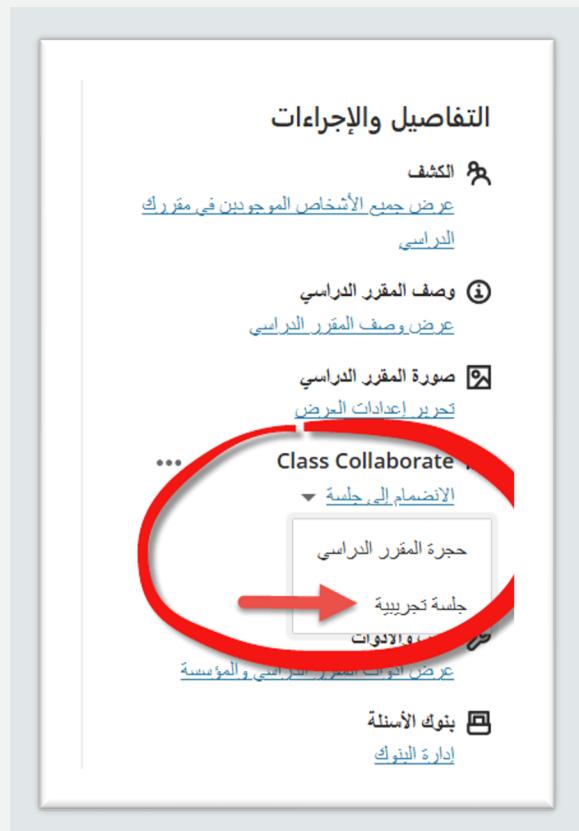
التفاصيل والإجراءات

الكشف
عرض جميع الأشخاص الموجودين في مقررك الدراسي

وصف المقرر الدراسي
عرض وصف المقرر الدراسي

صورة المقرر الدراسي
تحرير إعدادات العرض

Class Collaborate
الانضمام إلى جلسة

حجرة المقرر الدراسي
جلسة تجريبية

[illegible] الأدوات
عرض أدوات المقرر الدراسي والمؤسسة

بنوك الأسئلة
إدارة البنوك